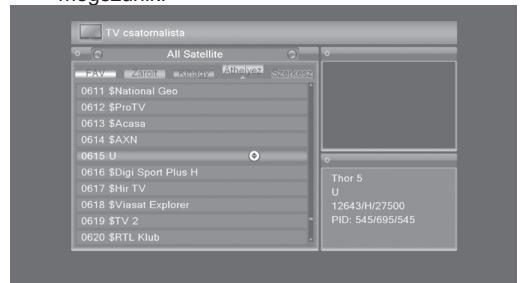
megszűnik.

TV csatornalista

All Satellite

FAV Zárolt Kihagy Áthelyez Szerkeszt

0611 $National Geo
0612 $ProTV
0613 $Acasa
0614 $AXN
0615 U
0616 $Digi Sport Plus H
0617 $Hir TV
0618 $Viasat Explorer
0619 $TV 2
0620 $RTL Klub

Thor 5
U
12643/H/27500
PID: 545/695/545